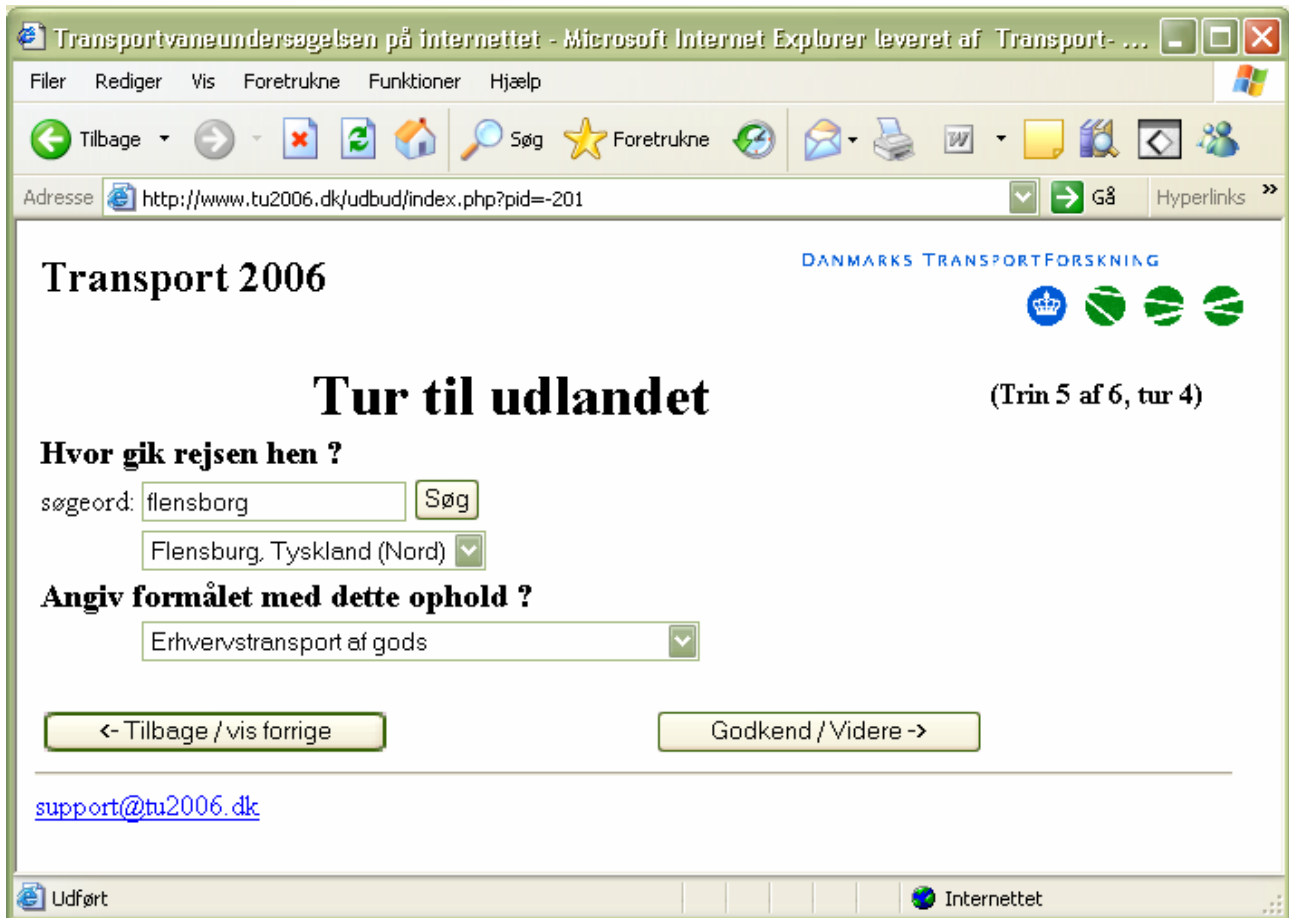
Transportvaneundersøgelsen på internettet - Microsoft Internet Explorer leveret af Transport- ...

Filer Rediger Vis Foretrukne Funktioner Hjælp

Tilbage Søg Foretrukne

Adresse http://www.tu2006.dk/udbud/index.php?pid=-201 Gå Hyperlinks

Transport 2006

DANMARKS TRANSPORTFORSKNING

Tur til udlandet

(Trin 5 af 6, tur 4)

Hvor gik rejsen hen ?

søgeord: flensborg Søg

Flensburg, Tyskland (Nord)

Angiv formålet med dette ophold ?

Erhvervstransport af gods

<- Tilbage / vis forrige

Godkend / Videre ->

support@tu2006.dk

Udført

Internettet